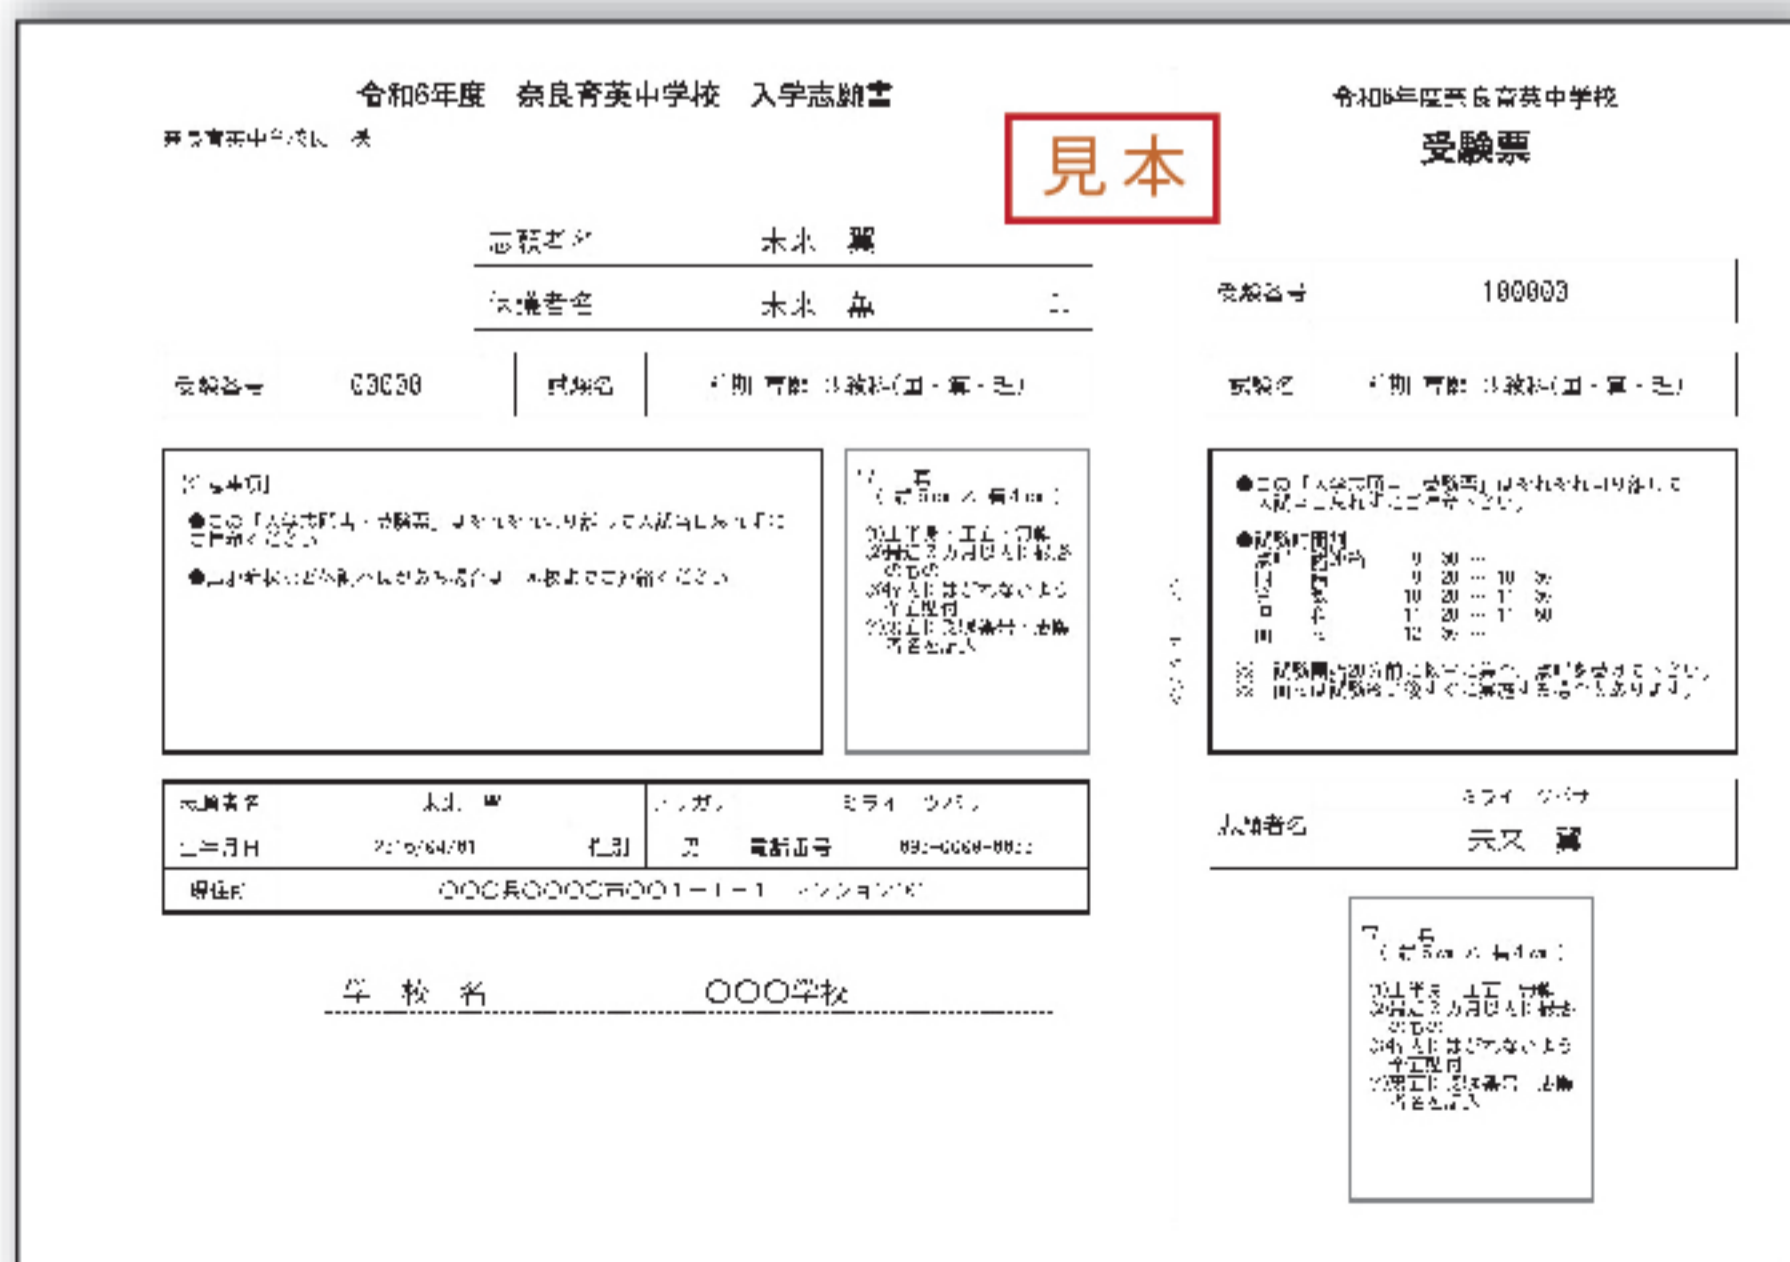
令和6年度　奈良育英中学校　入学志願書

奈良育英中学校長　殿

見本

令和6年度奈良育英中学校

受験票

志願者名　未来　翼

保護者名　未来　森

受験番号　100003

受験番号　00000　試験名　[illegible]

試験名　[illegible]

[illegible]
●この「入学志願書・受験票」は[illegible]
●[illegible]

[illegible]

●この「入学志願書・受験票」は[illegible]
●試験時間割
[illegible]
※ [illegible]

志願者名　未来　翼　フリガナ　ミライ　ツバサ
生年月日　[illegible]　性別　男　電話番号　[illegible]
現住所　〇〇〇県〇〇〇〇市〇〇1－1－1　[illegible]

志願者名　ミライ　ツバサ　未来　翼

学　校　名　〇〇〇学校

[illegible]